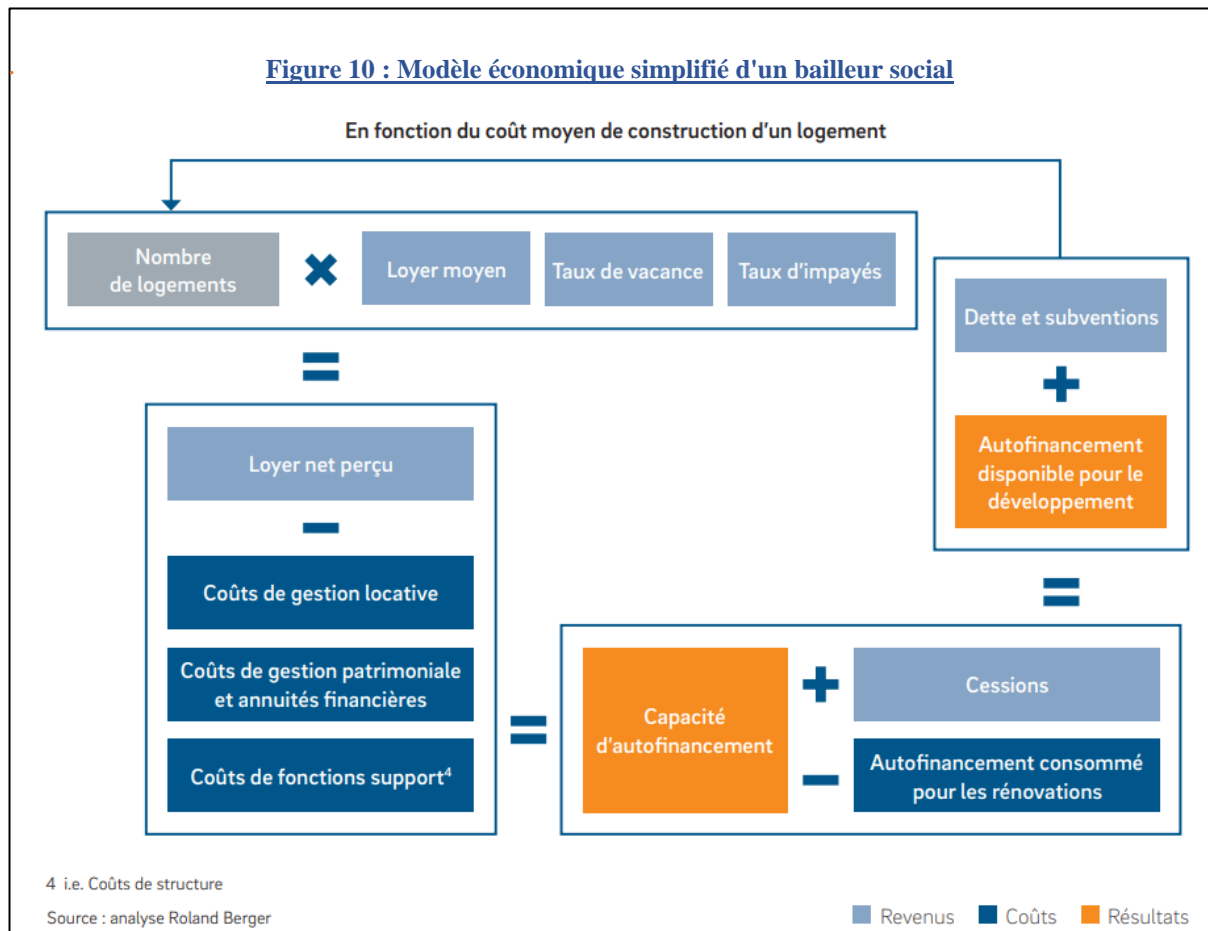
Figure 10 : Modèle économique simplifié d'un bailleur social

En fonction du coût moyen de construction d'un logement

Nombre de logements ✖ Loyer moyen | Taux de vacance | Taux d'impayés

=

Loyer net perçu

–

Coûts de gestion locative

Coûts de gestion patrimoniale et annuités financières

Coûts de fonctions support$^4$

=

Capacité d'autofinancement

+ Cessions

– Autofinancement consommé pour les rénovations

=

Dette et subventions

+

Autofinancement disponible pour le développement

4 i.e. Coûts de structure

Source : analyse Roland Berger

Revenus Coûts Résultats